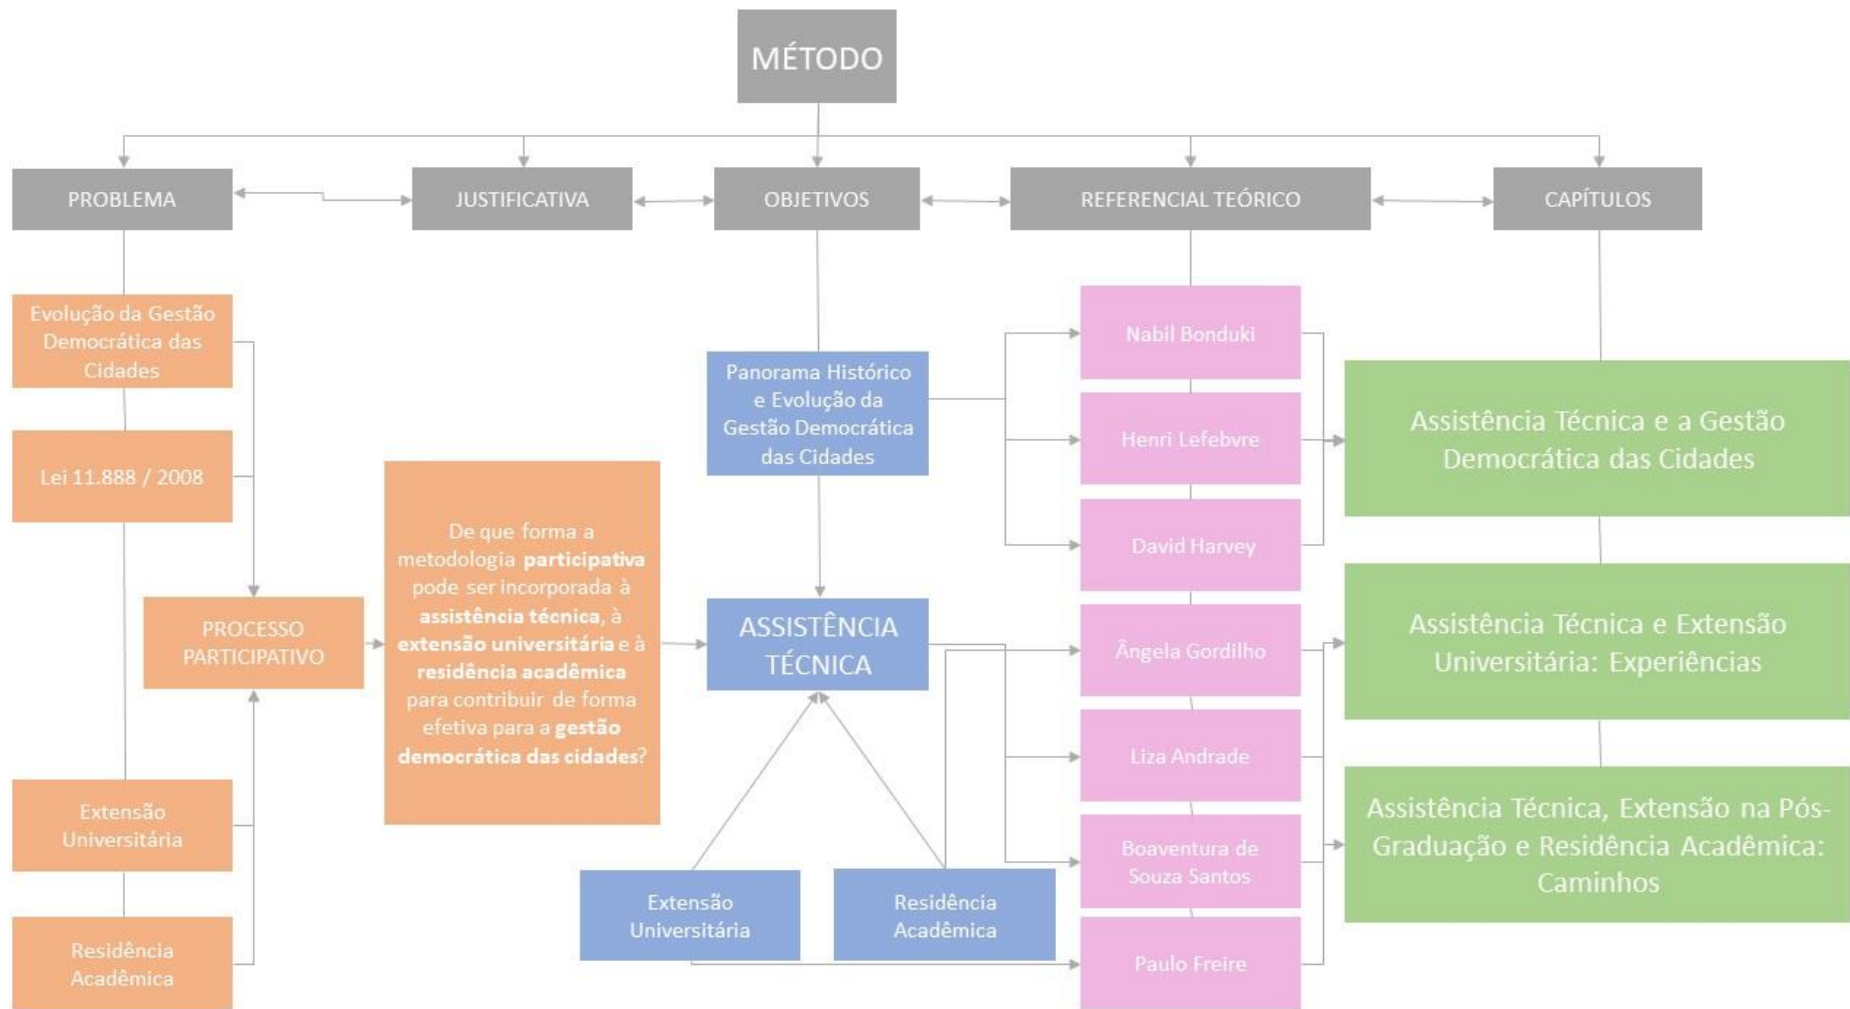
MÉTODO

PROBLEMA

JUSTIFICATIVA

OBJETIVOS

REFERENCIAL TEÓRICO

CAPÍTULOS

Evolução da Gestão Democrática das Cidades

Lei 11.888 / 2008

PROCESSO PARTICIPATIVO

Extensão Universitária

Residência Acadêmica

De que forma a metodologia **participativa** pode ser incorporada à **assistência técnica**, à **extensão universitária** e à **residência acadêmica** para contribuir de forma efetiva para a **gestão democrática das cidades**?

Panorama Histórico e Evolução da Gestão Democrática das Cidades

ASSISTÊNCIA TÉCNICA

Extensão Universitária

Residência Acadêmica

Nabil Bonduki

Henri Lefebvre

David Harvey

Ângela Gordilho

Liza Andrade

Boaventura de Souza Santos

Paulo Freire

Assistência Técnica e a Gestão Democrática das Cidades

Assistência Técnica e Extensão Universitária: Experiências

Assistência Técnica, Extensão na Pós-Graduação e Residência Acadêmica: Caminhos